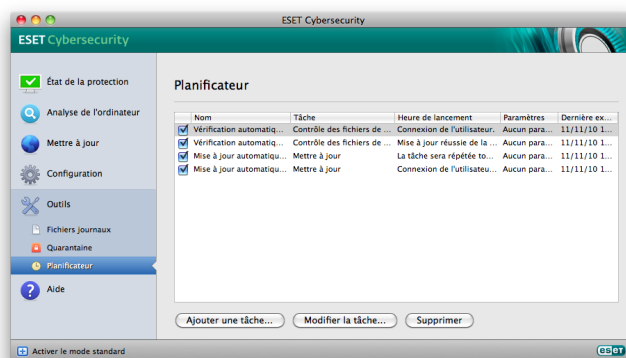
ESET Cybersecurity

ESET Cybersecurity

État de la protection

Analyse de l'ordinateur

Mettre à jour

Configuration

Outils

Fichiers journaux

Quarantaine

Planificateur

Aide

Planificateur

| | Nom | Tâche | Heure de lancement | Paramètres | Dernière ex... |
|---|---|---|---|---|---|
| ☑ | Vérification automatiq... | Contrôle des fichiers de ... | Connexion de l'utilisateur... | Aucun para... | 11/11/10 1... |
| ☑ | Vérification automatiq... | Contrôle des fichiers de ... | Mise à jour réussie de la ... | Aucun para... | 11/11/10 1... |
| ☑ | Mise à jour automatiqu... | Mettre à jour | La tâche sera répétée to... | Aucun para... | 11/11/10 1... |
| ☑ | Mise à jour automatiqu... | Mettre à jour | Connexion de l'utilisateu... | Aucun para... | 11/11/10 1... |

Ajouter une tâche...

Modifier la tâche...

Supprimer

Activer le mode standard

eset